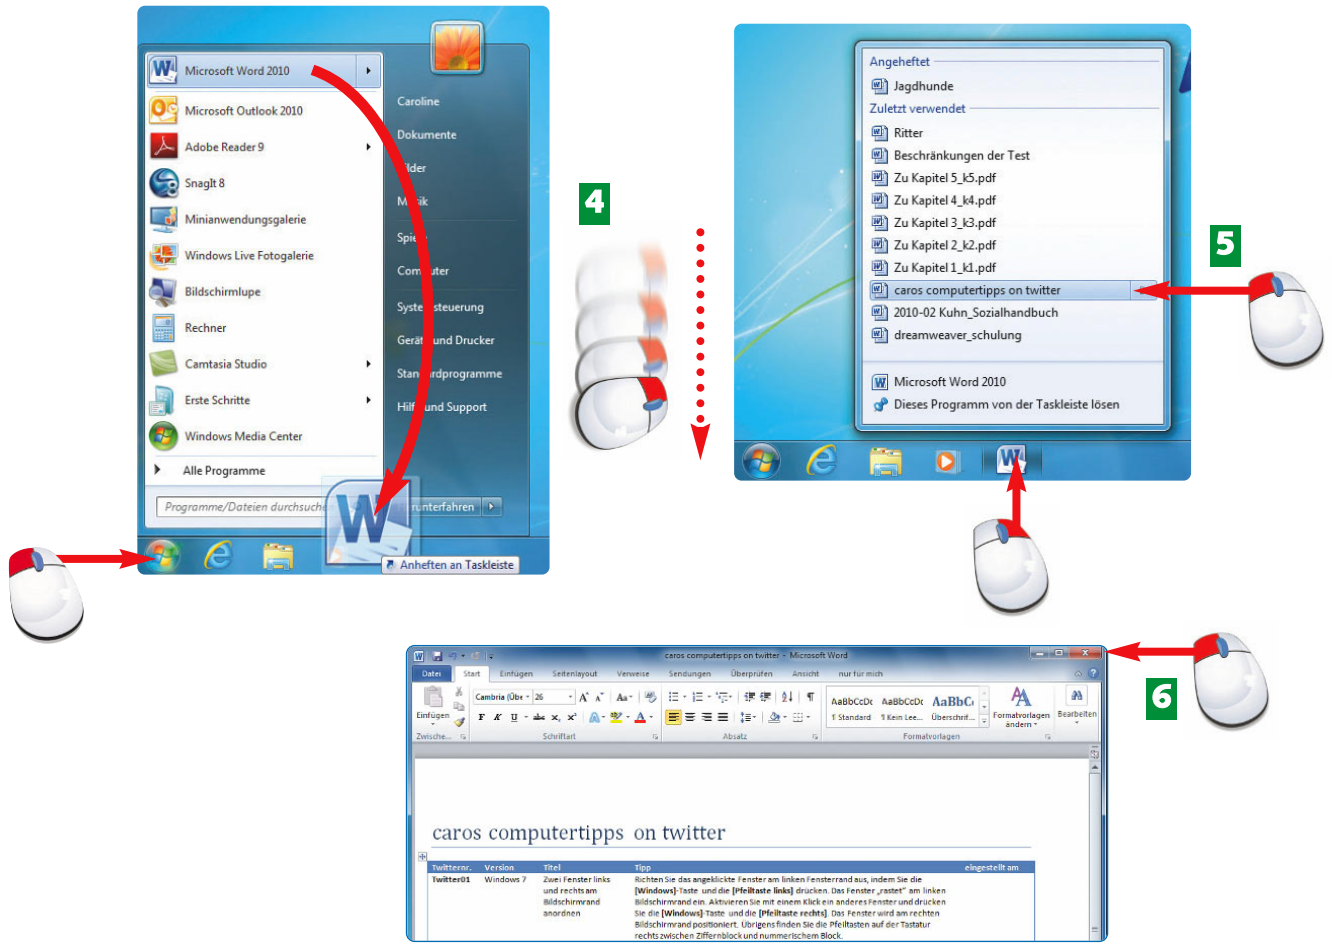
Microsoft Word 2010
Microsoft Outlook 2010
Adobe Reader 9
SnagIt 8
Minianwendungsgalerie
Windows Live Fotogalerie
Bildschirmlupe
Rechner
Camtasia Studio
Erste Schritte
Windows Media Center
Alle Programme
Programme/Dateien durchsuchen
Caroline
Dokumente
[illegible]lder
M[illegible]ik
Spie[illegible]
Com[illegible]uter
Syste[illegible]steuerung
Gerät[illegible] und Drucker
Stan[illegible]rdprogramme
Hilf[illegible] und Support
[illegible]unterfahren
Anheften an Taskleiste

4

Angeheftet
Jagdhunde
Zuletzt verwendet
Ritter
Beschränkungen der Test
Zu Kapitel 5_k5.pdf
Zu Kapitel 4_k4.pdf
Zu Kapitel 3_k3.pdf
Zu Kapitel 2_k2.pdf
Zu Kapitel 1_k1.pdf
caros computertipps on twitter
2010-02 Kuhn_Sozialhandbuch
dreamweaver_schulung
Microsoft Word 2010
Dieses Programm von der Taskleiste lösen

5

6

caros computertipps on twitter - Microsoft Word
Datei Start Einfügen Seitenlayout Verweise Sendungen Überprüfen Ansicht nur für mich
Einfügen Cambria (Übe 26 AaBbCcDc AaBbCcDc AaBbC Formatvorlagen ändern Bearbeiten
¶ Standard ¶ Kein Lee... Überschrif...
Zwische... Schriftart Absatz Formatvorlagen

caros computertipps on twitter

| Twitternr. | Version | Titel | Tipp | eingestellt am |
|---|---|---|---|---|
| Twitter01 | Windows 7 | Zwei Fenster links und rechts am Bildschirmrand anordnen | Richten Sie das angeklickte Fenster am linken Fensterrand aus, indem Sie die [Windows]-Taste und die [Pfeiltaste links] drücken. Das Fenster „rastet“ am linken Bildschirmrand ein. Aktivieren Sie mit einem Klick ein anderes Fenster und drücken Sie die [Windows]-Taste und die [Pfeiltaste rechts]. Das Fenster wird am rechten Bildschirmrand positioniert. Übrigens finden Sie die Pfeiltasten auf der Tastatur rechts zwischen Ziffernblock und nummerischem Block. | |